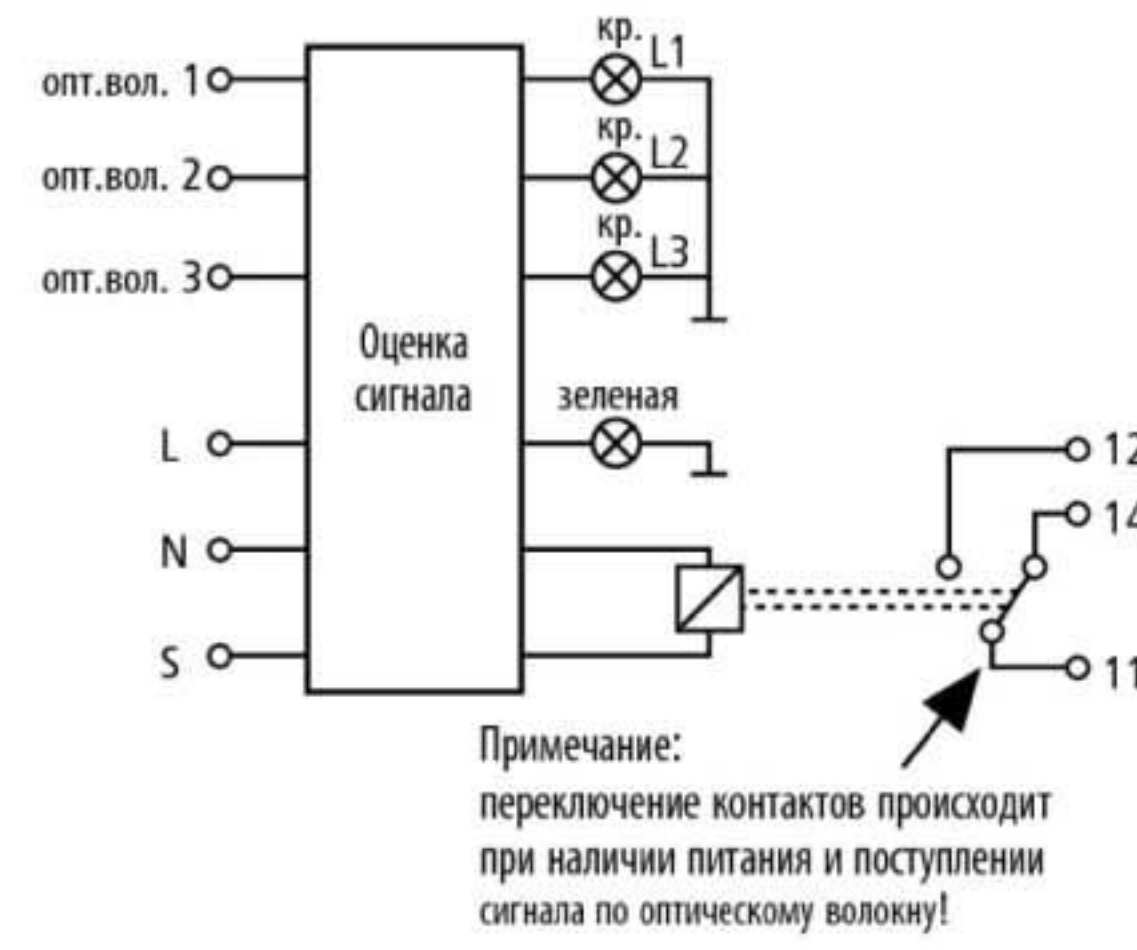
опт.вол. 1
опт.вол. 2
опт.вол. 3
L
N
S

Оценка сигнала

кр. L1
кр. L2
кр. L3
зеленая

12
14
11

Примечание:
переключение контактов происходит при наличии питания и поступлении сигнала по оптическому волокну!